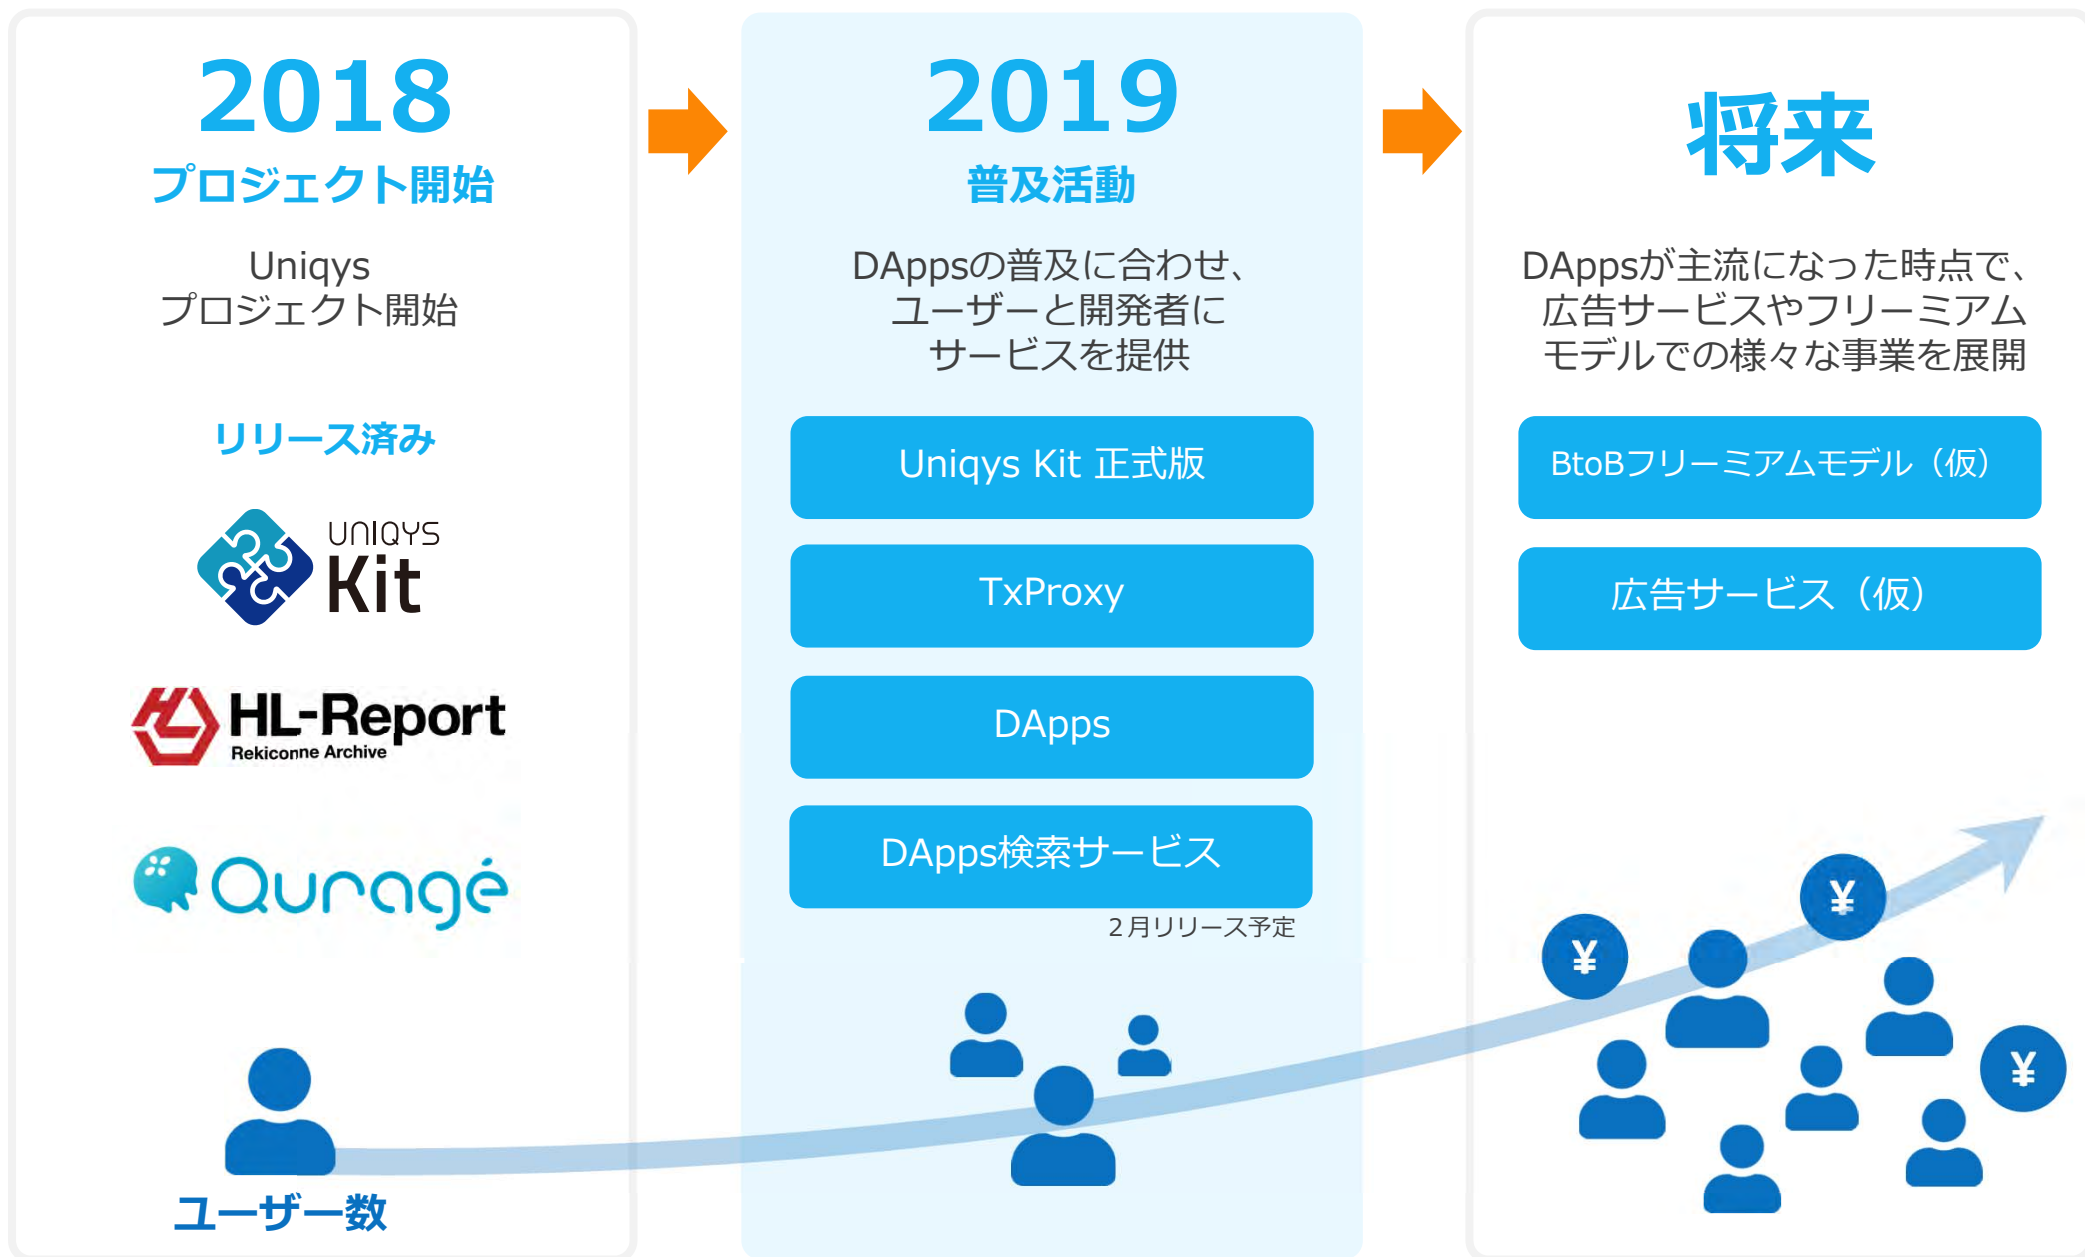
2018
プロジェクト開始

Uniqys
プロジェクト開始

リリース済み

UNIQYS Kit

HL-Report
Rekiconne Archive

Quragé

2019
普及活動

DAppsの普及に合わせ、ユーザーと開発者にサービスを提供

Uniqys Kit 正式版

TxProxy

DApps

DApps検索サービス

2月リリース予定

将来

DAppsが主流になった時点で、広告サービスやフリーミアムモデルでの様々な事業を展開

BtoBフリーミアムモデル（仮）

広告サービス（仮）

¥
¥
¥

ユーザー数